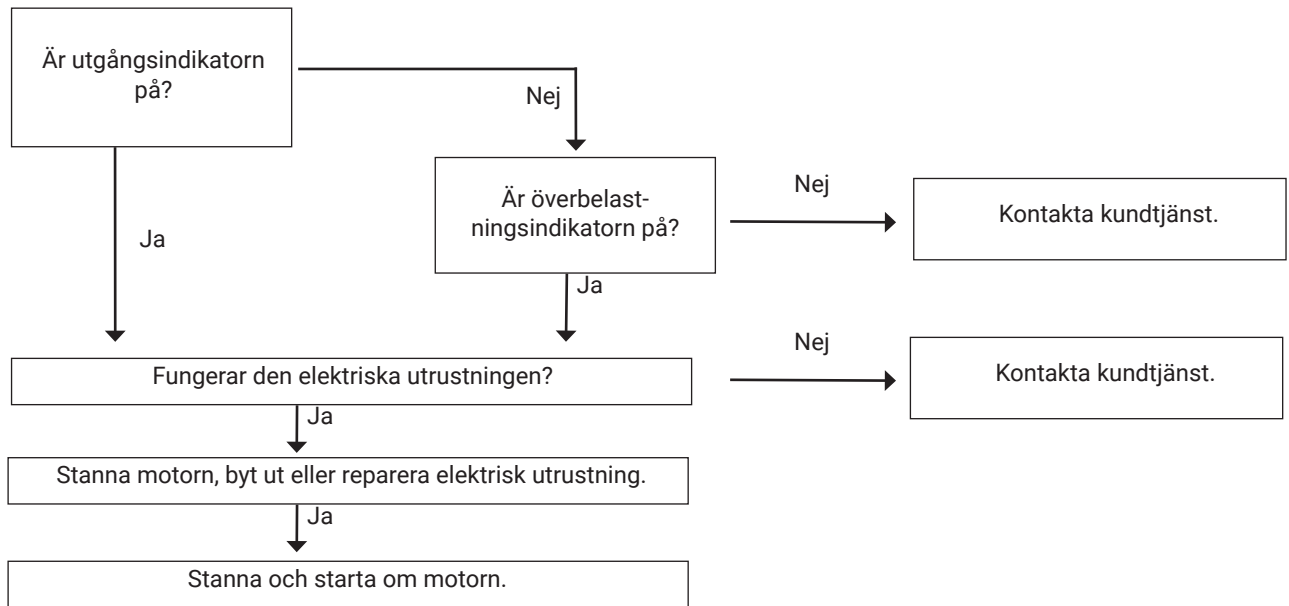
Är utgångsindikatorn på?

Nej

Är överbelastningsindikatorn på?

Nej

Kontakta kundtjänst.

Ja

Ja

Nej

Fungerar den elektriska utrustningen?

Kontakta kundtjänst.

Ja

Stanna motorn, byt ut eller reparera elektrisk utrustning.

Ja

Stanna och starta om motorn.